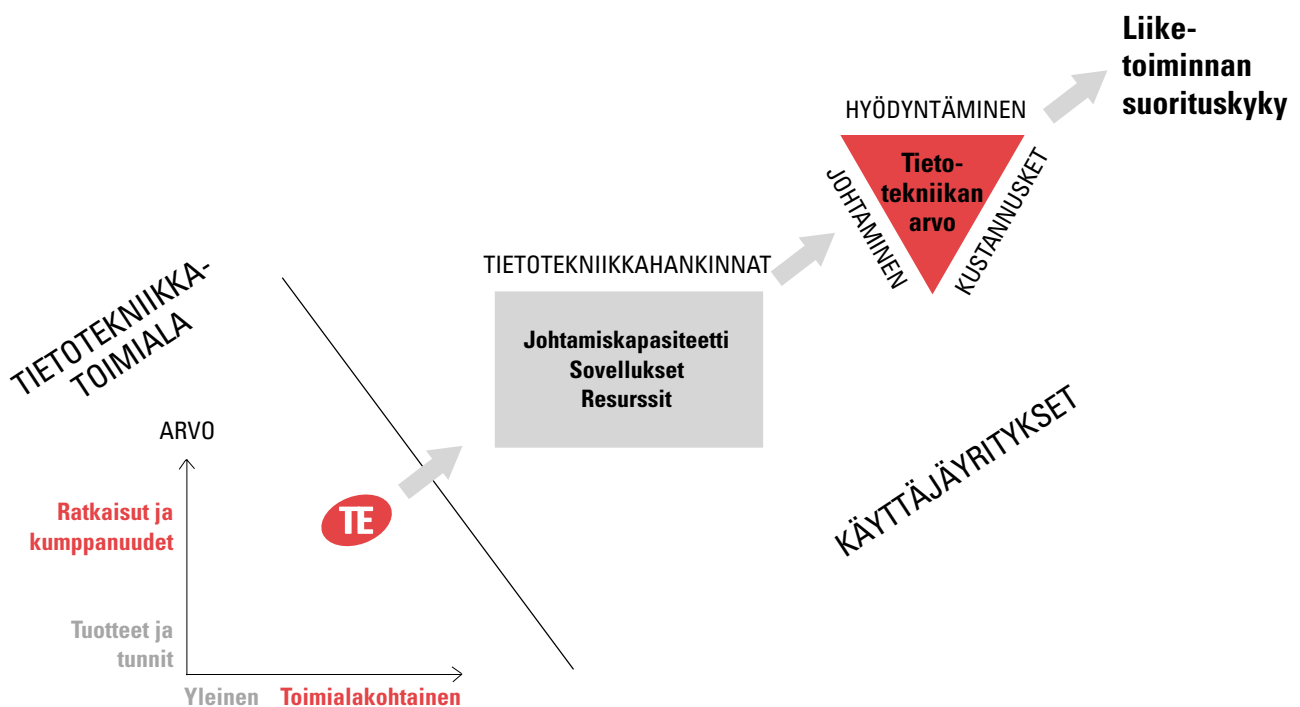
Liiketoiminnan suorituskyky

HYÖDYNTÄMINEN

Tietotekniikan arvo

JOHTAMINEN

KUSTANNUKSET

TIETOTEKNIIKKAHANKINNAT

Johtamiskapasiteetti
Sovellukset
Resurssit

TIETOTEKNIIKKATOIMIALA

KÄYTTÄJÄYRITYKSET

ARVO

Ratkaisut ja kumppanuudet

TE

Tuotteet ja tunnit

Yleinen Toimialakohtainen